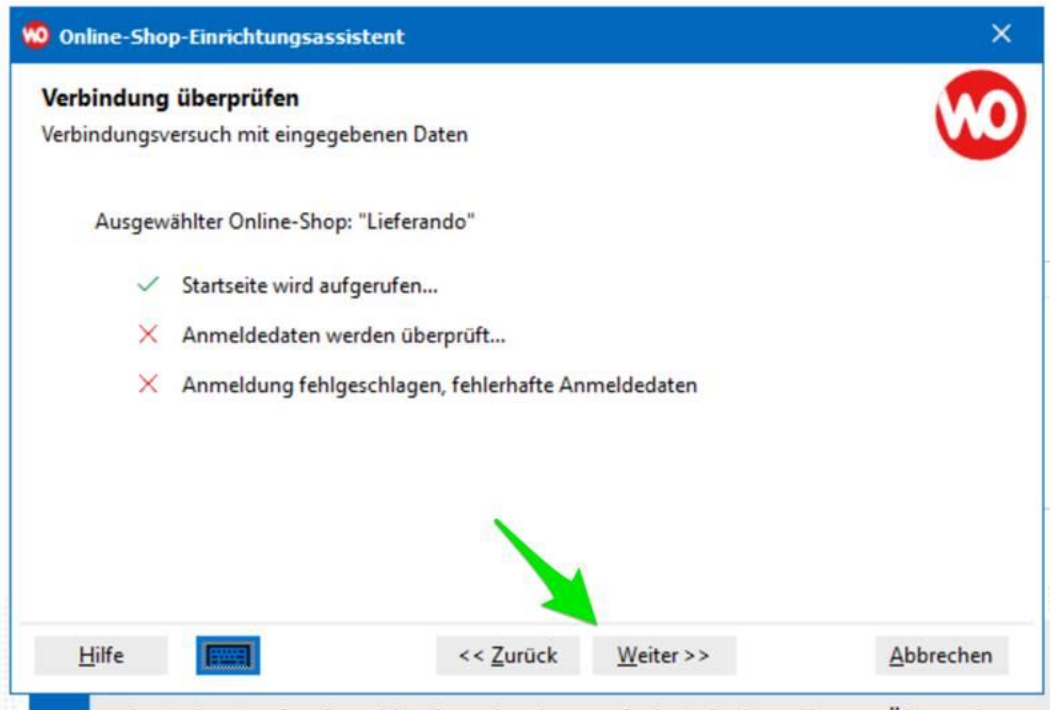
WO Online-Shop-Einrichtungsassistent

Verbindung überprüfen
Verbindungsversuch mit eingegebenen Daten

WO

Ausgewählter Online-Shop: "Lieferando"

✓ Startseite wird aufgerufen...

✗ Anmeldedaten werden überprüft...

✗ Anmeldung fehlgeschlagen, fehlerhafte Anmeldedaten

Hilfe

<< Zurück

Weiter >>

Abbrechen

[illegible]